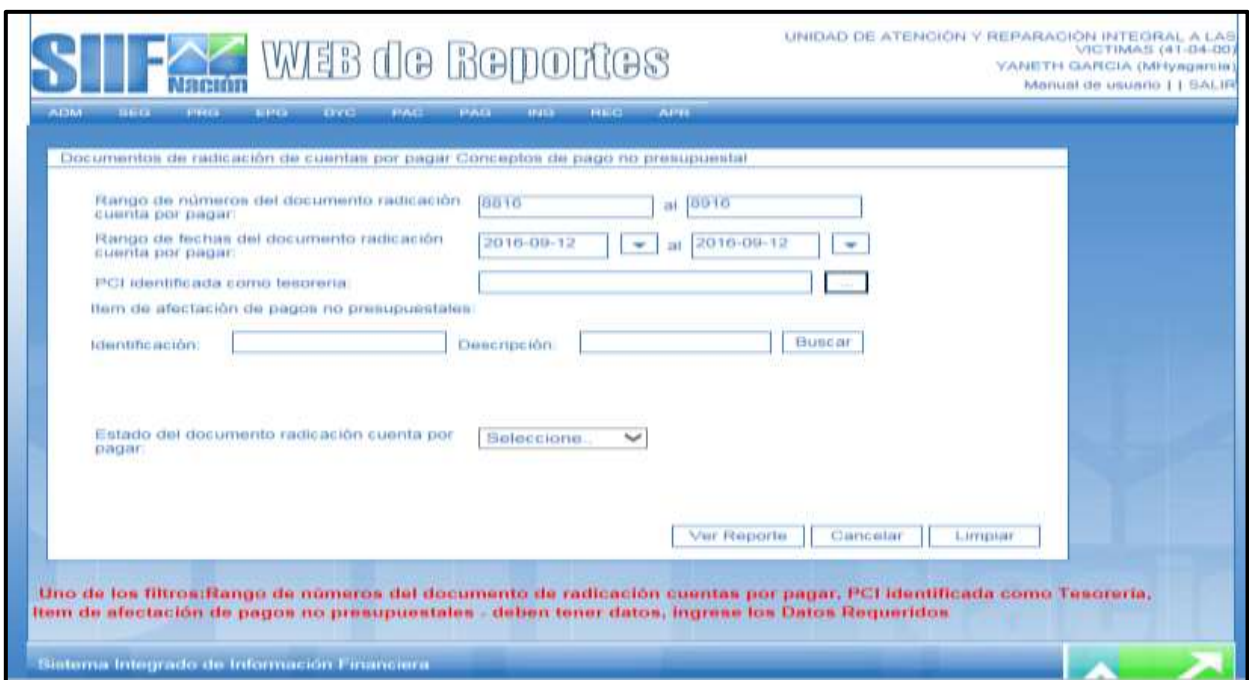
SIIF Nación WEB de Reportes

UNIDAD DE ATENCIÓN Y REPARACIÓN INTEGRAL A LAS VICTIMAS (41-04-00)
YANETH GARCIA (MHyagarcia)
Manual de usuario | | SALIR

ADM SEG PRG EPG CYC PAC PAG ING REC APR

Documentos de radicación de cuentas por pagar Conceptos de pago no presupuestal

Rango de números del documento radicación cuenta por pagar: 8816 al 8916

Rango de fechas del documento radicación cuenta por pagar: 2016-09-12 al 2016-09-12

PCI identificada como tesoreria: ...

Item de afectación de pagos no presupuestales:

Identificación: Descripción: Buscar

Estado del documento radicación cuenta por pagar: Seleccione...

Ver Reporte Cancelar Limpiar

Uno de los filtros:Rango de números del documento de radicación cuentas por pagar, PCI identificada como Tesoreria, Item de afectación de pagos no presupuestales - deben tener datos, ingrese los Datos Requeridos

Sistema Integrado de Información Financiera